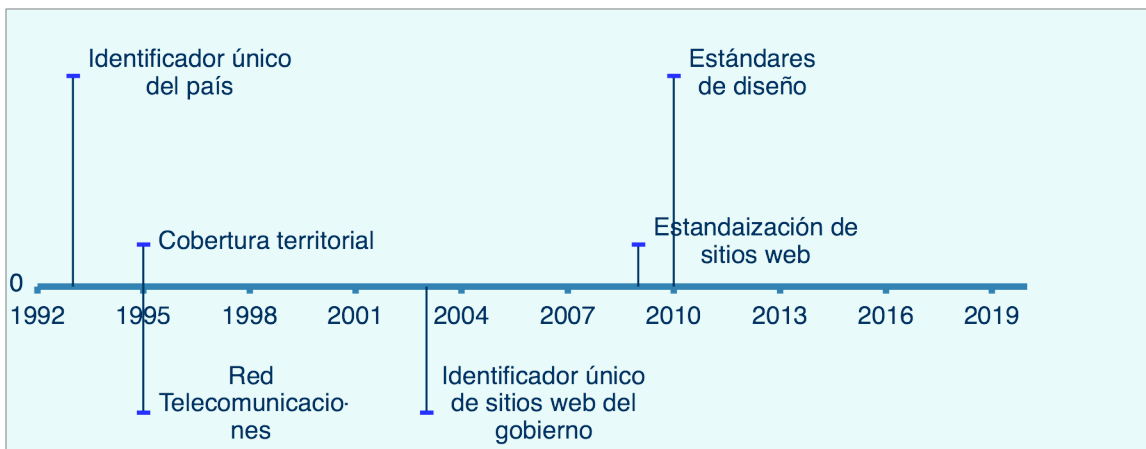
Identificador único del país

Estándares de diseño

Cobertura territorial

Estandaización de sitios web

0

1992 1995 1998 2001 2004 2007 2010 2013 2016 2019

Red Telecomunicaciones

Identificador único de sitios web del gobierno